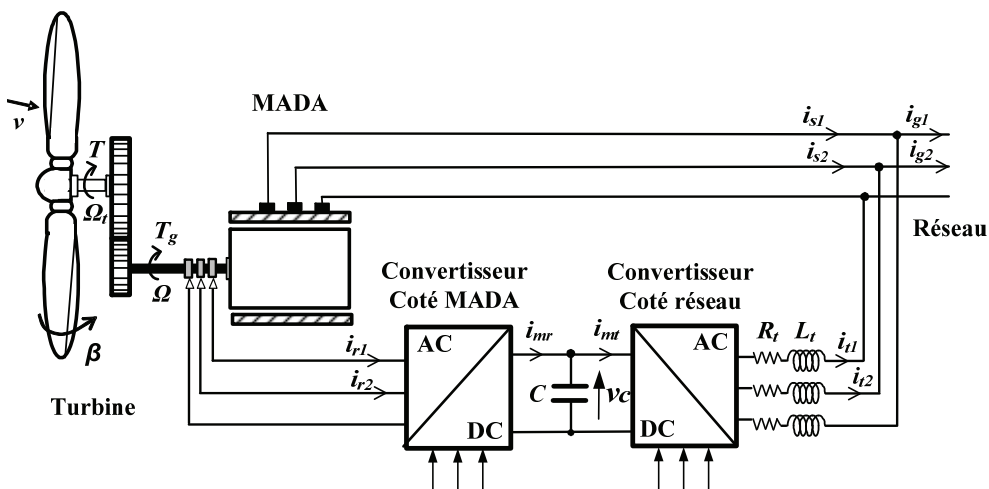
MADA

$v$

$T$

$\Omega_t$

$T_g$

$\Omega$

$\beta$

Turbine

$i_{s1}$

$i_{s2}$

$i_{g1}$

$i_{g2}$

Réseau

Convertisseur Coté MADA

Convertisseur Coté réseau

AC

DC

AC

DC

$i_{r1}$

$i_{r2}$

$i_{mr}$

$i_{mt}$

$C$

$v_C$

$R_t$

$L_t$

$i_{t1}$

$i_{t2}$